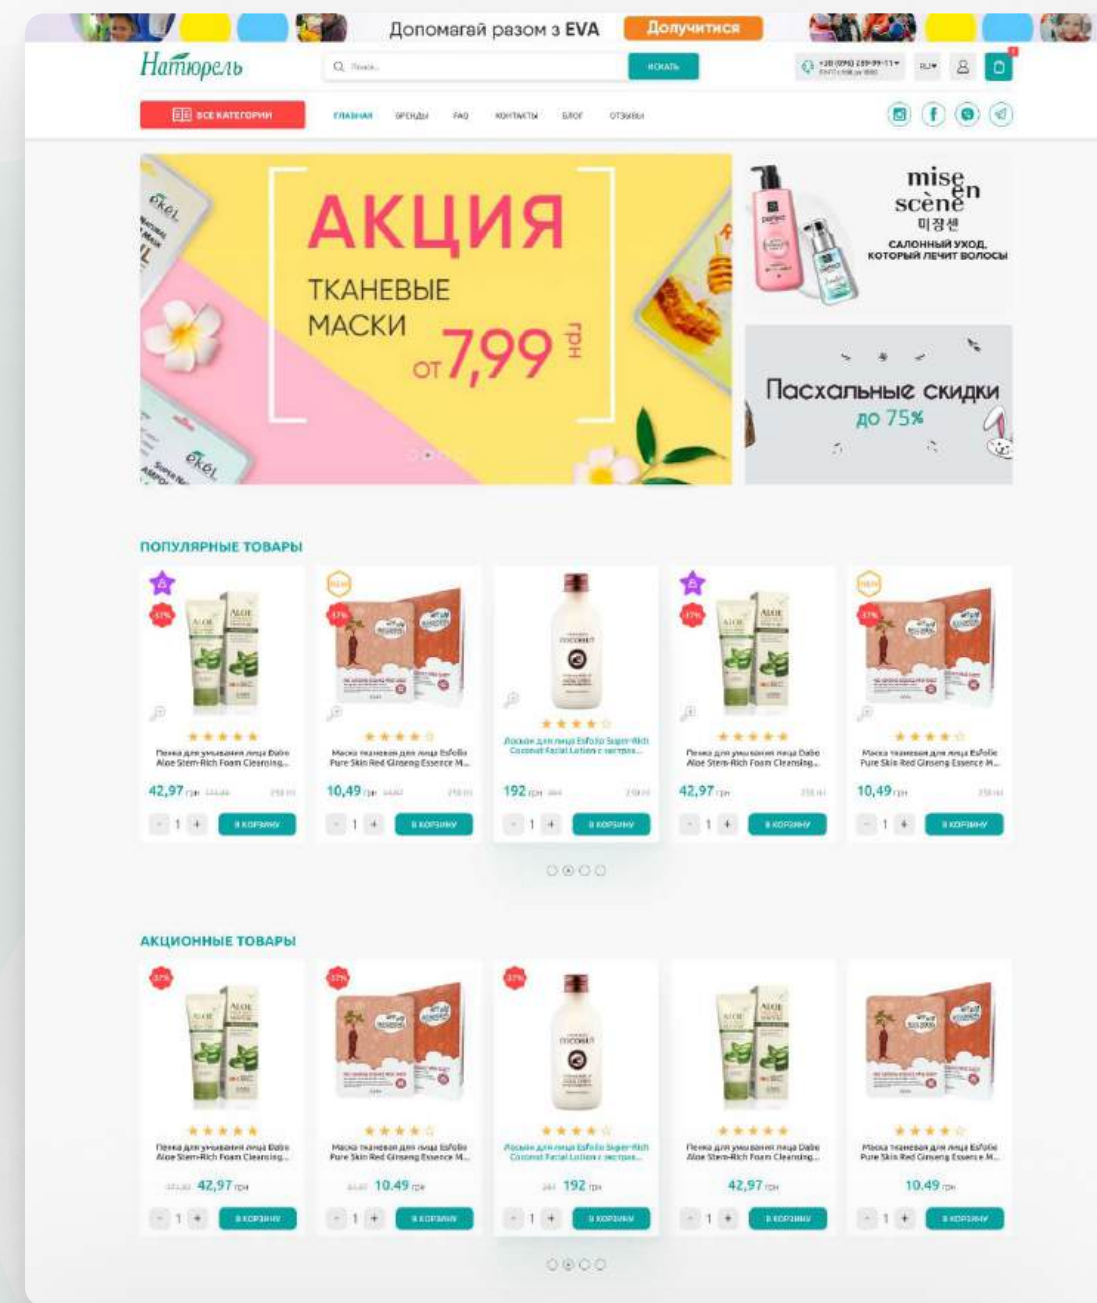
Допомагай разом з EVA Долучитися

Натюрель

Поиск... ИСКАТЬ

+38 (096) 259-99-11 RU

ВСЕ КАТЕГОРИИ ГЛАВНАЯ БРЕНДЫ FAQ КОНТАКТЫ БЛОГ ОТЗЫВЫ

АКЦИЯ
ТКАНЕВЫЕ МАСКИ
от 7,99 грн

mise en scène
미장센
САЛОННЫЙ УХОД, КОТОРЫЙ ЛЕЧИТ ВОЛОСЫ

Пасхальные скидки до 75%

ПОПУЛЯРНЫЕ ТОВАРЫ

-37%
Пенка для умывания лица Dabo Aloe Stem-Rich Foam Cleansing...
42,97 грн
- 1 + В КОРЗИНУ

-37%
Маска тканевая для лица Esfolio Pure Skin Red Ginseng Essence M...
10,49 грн
- 1 + В КОРЗИНУ

Лосьон для лица Esfolio Super-Rich Coconut Facial Lotion с экстрак...
192 грн
- 1 + В КОРЗИНУ

-37%
Пенка для умывания лица Dabo Aloe Stem-Rich Foam Cleansing...
42,97 грн
- 1 + В КОРЗИНУ

-37%
Маска тканевая для лица Esfolio Pure Skin Red Ginseng Essence M...
10,49 грн
- 1 + В КОРЗИНУ

АКЦИОННЫЕ ТОВАРЫ

-37%
Пенка для умывания лица Dabo Aloe Stem-Rich Foam Cleansing...
42,97 грн
- 1 + В КОРЗИНУ

-37%
Маска тканевая для лица Esfolio Pure Skin Red Ginseng Essence M...
10.49 грн
- 1 + В КОРЗИНУ

-37%
Лосьон для лица Esfolio Super-Rich Coconut Facial Lotion с экстрак...
192 грн
- 1 + В КОРЗИНУ

Пенка для умывания лица Dabo Aloe Stem-Rich Foam Cleansing...
42,97 грн
- 1 + В КОРЗИНУ

Маска тканевая для лица Esfolio Pure Skin Red Ginseng Essence M...
10.49 грн
- 1 + В КОРЗИНУ